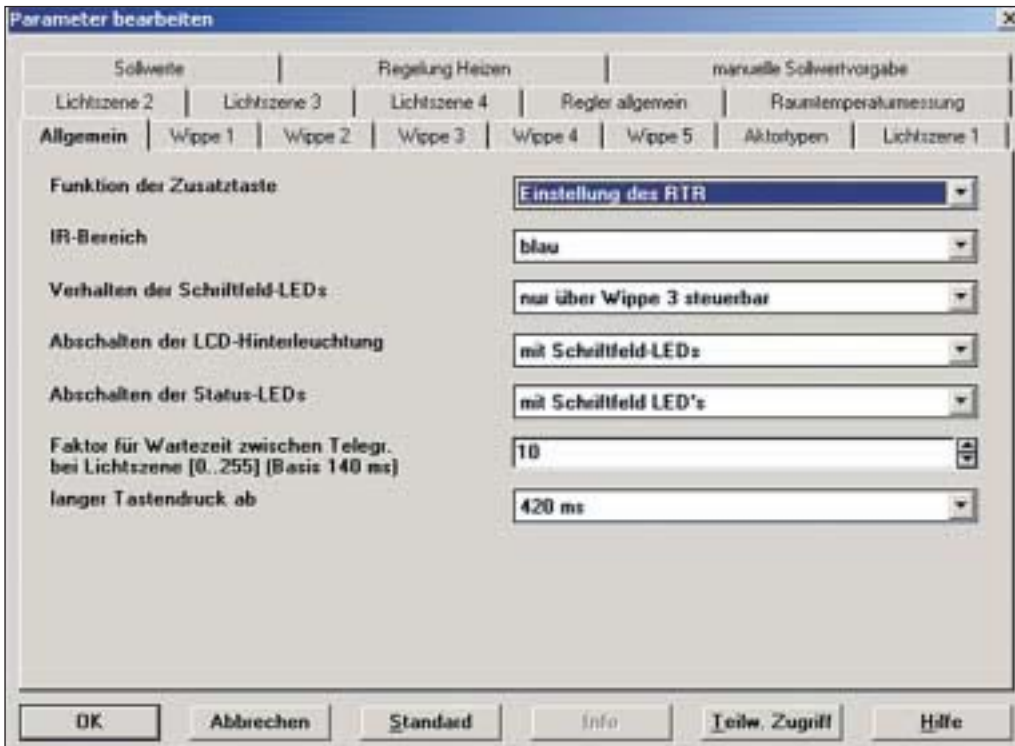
Parameter bearbeiten

Sollwerte | Regelung Heizen | manuelle Sollwertvorgabe
Lichtszene 2 | Lichtszene 3 | Lichtszene 4 | Regler allgemein | Raumtemperaturmessung
Allgemein | Wippe 1 | Wippe 2 | Wippe 3 | Wippe 4 | Wippe 5 | Aktortypen | Lichtszene 1

Funktion der Zusatztaste
Einstellung des RTR

IR-Bereich
blau

Verhalten der Schriftfeld-LEDs
nur über Wippe 3 steuerbar

Abschalten der LCD-Hinterleuchtung
mit Schriftfeld-LEDs

Abschalten der Status-LEDs
mit Schriftfeld LED's

Faktor für Wartezeit zwischen Telegr. bei Lichtszene [0..255] (Basis 140 ms)
10

langer Tastendruck ab
420 ms

OK
Abbrechen
Standard
Info
Teilw. Zugriff
Hilfe